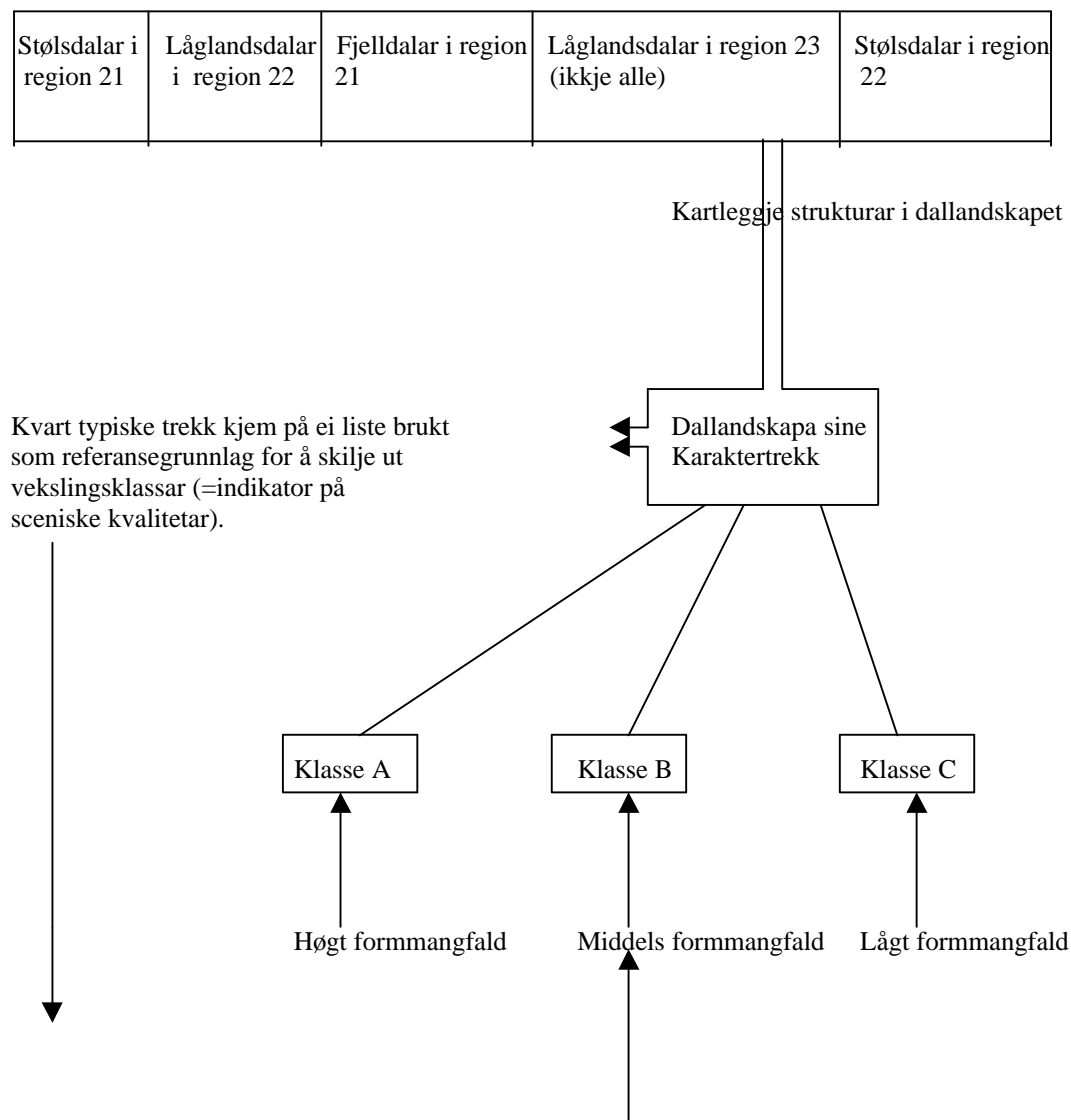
| Stølsdalar i region 21 | Låglandsdalar i region 22 | Fjelldalar i region 21 | Låglandsdalar i region 23 (ikkje alle) | Stølsdalar i region 22 |
|---|---|---|---|---|

Kartleggje strukturar i dallandskapet

Kvart typiske trekk kjem på ei liste brukt som referansegrunnlag for å skilje ut vekslingsklassar (=indikator på sceniske kvalitetar).

Dallandskapa sine Karaktertrekk

Klasse A

Klasse B

Klasse C

Høgt formmangfald

Middels formmangfald

Lågt formmangfald